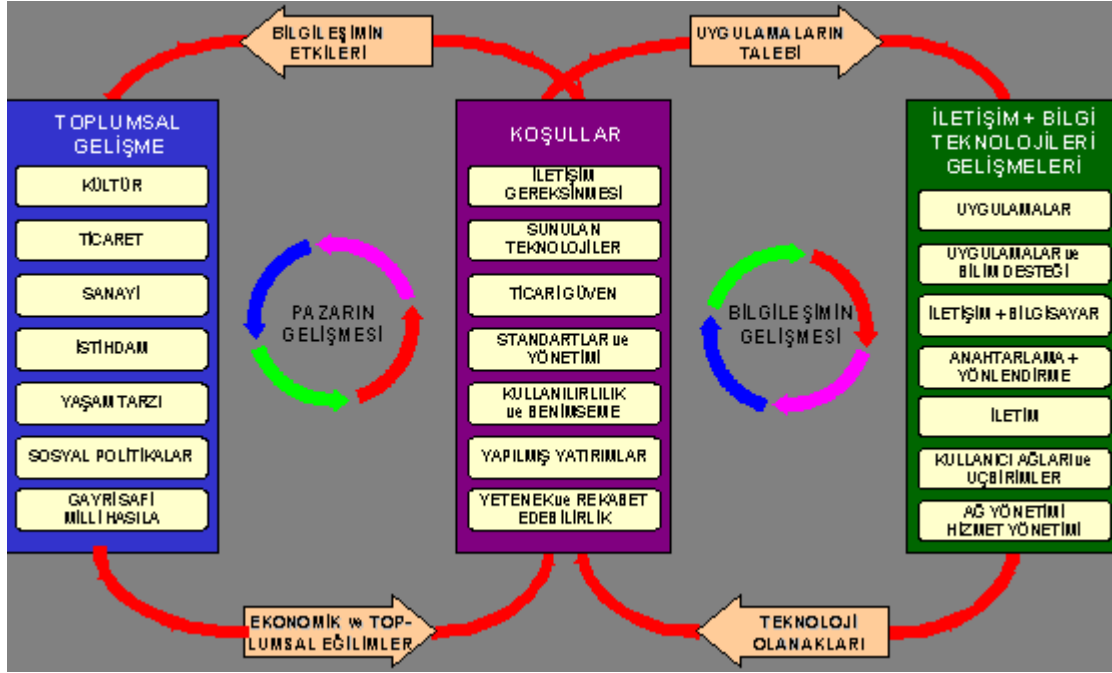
BİLGİLEŞİMİN ETKİLERİ

UYGULAMALARIN TALEBİ

TOPLUMSAL GELİŞME

KÜLTÜR

TİCARET

SANAYİ

İSTİHDAM

YAŞAM TARZI

SOSYAL POLİTİKALAR

GAYRİSAFİ MİLLİ HASILA

PAZARIN GELİŞMESİ

KOŞULLAR

İLETİŞİM GEREKSİNMESİ

SUNULAN TEKNOLOJİLER

TİCARİ GÜVEN

STANDARTLAR ve YÖNETİMİ

KULLANILIRLILIK ve BENİMSEME

YAPILMIŞ YATIRIMLAR

YETENEK ve REKABET EDEBİLİRLİK

BİLGİLEŞİMİN GELİŞMESİ

İLETİŞİM + BİLGİ TEKNOLOJİLERİ GELİŞMELERİ

UYGULAMALAR

UYGULAMALAR ve BİLİM DESTEĞİ

İLETİŞİM + BİLGİSAYAR

ANAHTARLAMA + YÖNLENDİRME

İLETİM

KULLANICI AĞLARI ve UÇBİRİMLER

AĞ YÖNETİMİ HİZMET YÖNETİMİ

EKONOMİK ve TOPLUMSAL EĞİLİMLER

TEKNOLOJİ OLANAKLARI